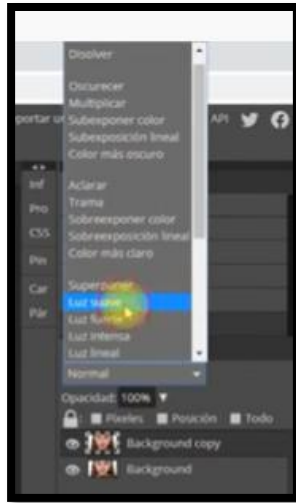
Disolver

Oscurecer
Multiplicar
Subexponer color
Subexposición lineal
Color más oscuro

Aclarar
Trama
Sobreexponer color
Sobreexposición lineal
Color más claro

Superponer
Luz suave
Luz fuerte
Luz intensa
Luz lineal

portar u
API

Inf
Pro
CSS
Pin
Car
Pár

Normal
Opacidad: 100%
Píxeles Posición Todo
Background copy
Background